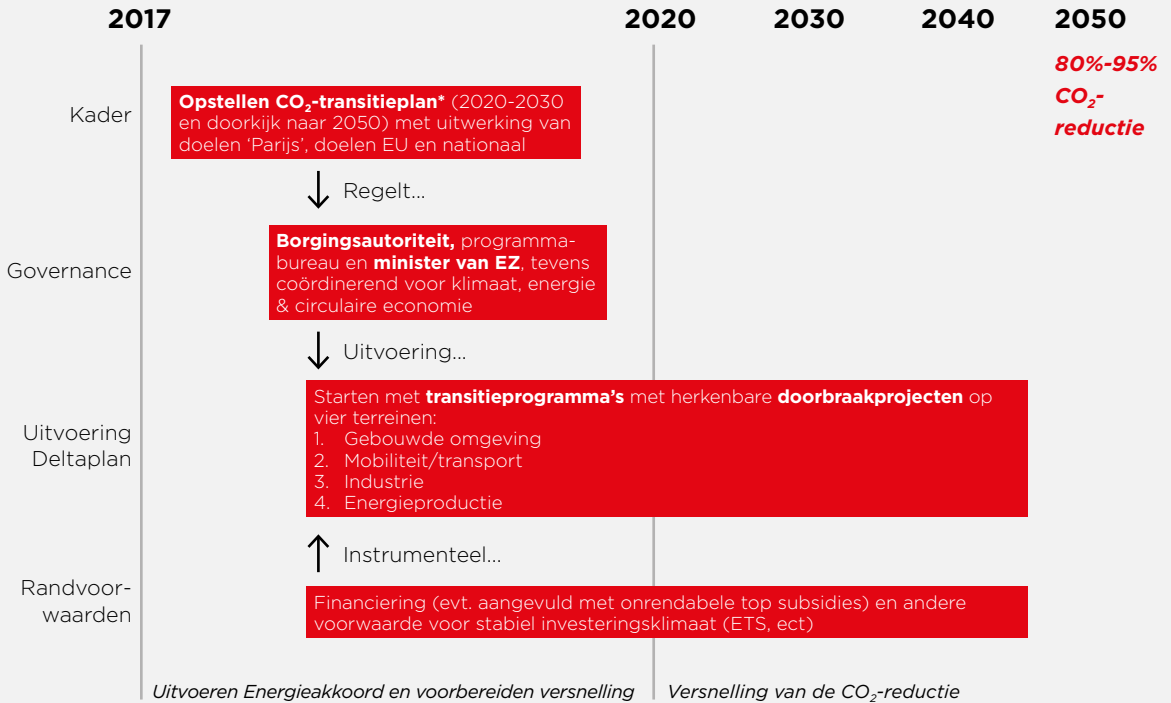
2017 2020 2030 2040 2050

80%-95% $CO_2$-reductie

Kader

**Opstellen $CO_2$-transitieplan*** (2020-2030 en doorkijk naar 2050) met uitwerking van doelen 'Parijs', doelen EU en nationaal

Regelt...

Governance

**Borgingsautoriteit,** programmabureau en **minister van EZ**, tevens coördinerend voor klimaat, energie & circulaire economie

Uitvoering...

Uitvoering Deltaplan

Starten met **transitieprogramma's** met herkenbare **doorbraakprojecten** op vier terreinen:
1. Gebouwde omgeving
2. Mobiliteit/transport
3. Industrie
4. Energieproductie

Instrumenteel...

Randvoorwaarden

Financiering (evt. aangevuld met onrendabele top subsidies) en andere voorwaarde voor stabiel investeringsklimaat (ETS, ect)

Uitvoeren Energieakkoord en voorbereiden versnelling

Versnelling van de $CO_2$-reductie